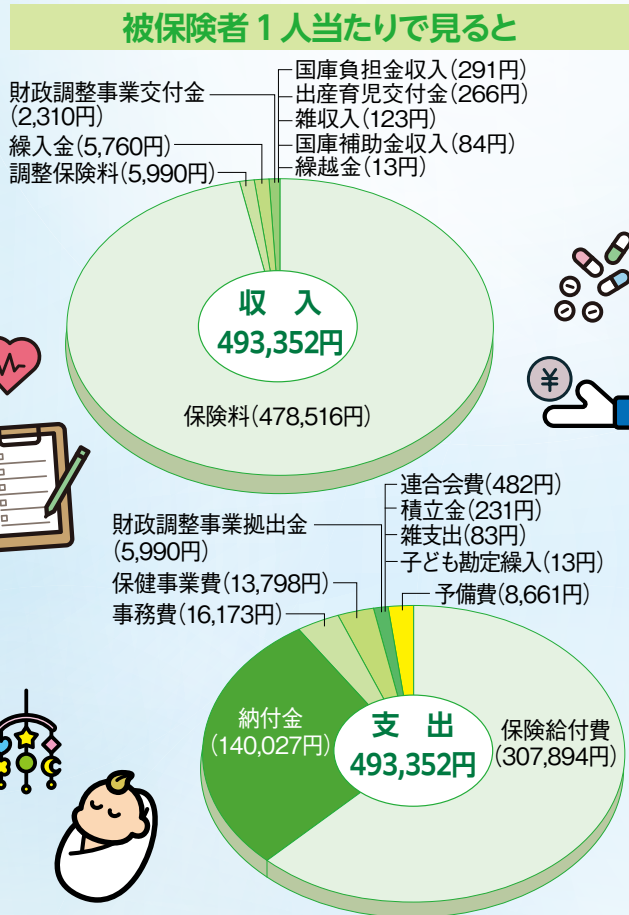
被保険者１人当たりで見ると

財政調整事業交付金（2,310円）
繰入金（5,760円）
調整保険料（5,990円）

国庫負担金収入（291円）
出産育児交付金（266円）
雑収入（123円）
国庫補助金収入（84円）
繰越金（13円）

収　入
493,352円

保険料（478,516円）

¥

財政調整事業拠出金（5,990円）
保健事業費（13,798円）
事務費（16,173円）

連合会費（482円）
積立金（231円）
雑支出（83円）
子ども勘定繰入（13円）
予備費（8,661円）

納付金（140,027円）

支　出
493,352円

保険給付費（307,894円）